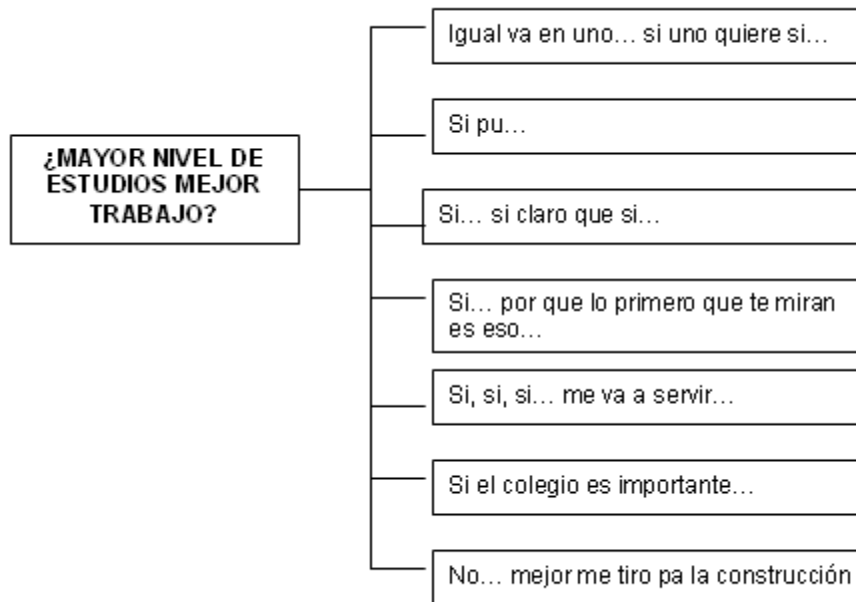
¿MAYOR NIVEL DE ESTUDIOS MEJOR TRABAJO?

Igual va en uno… si uno quiere si…

Si pu…

Si… si claro que si…

Si… por que lo primero que te miran es eso…

Si, si, si… me va a servir…

Si el colegio es importante…

No… mejor me tiro pa la construcción